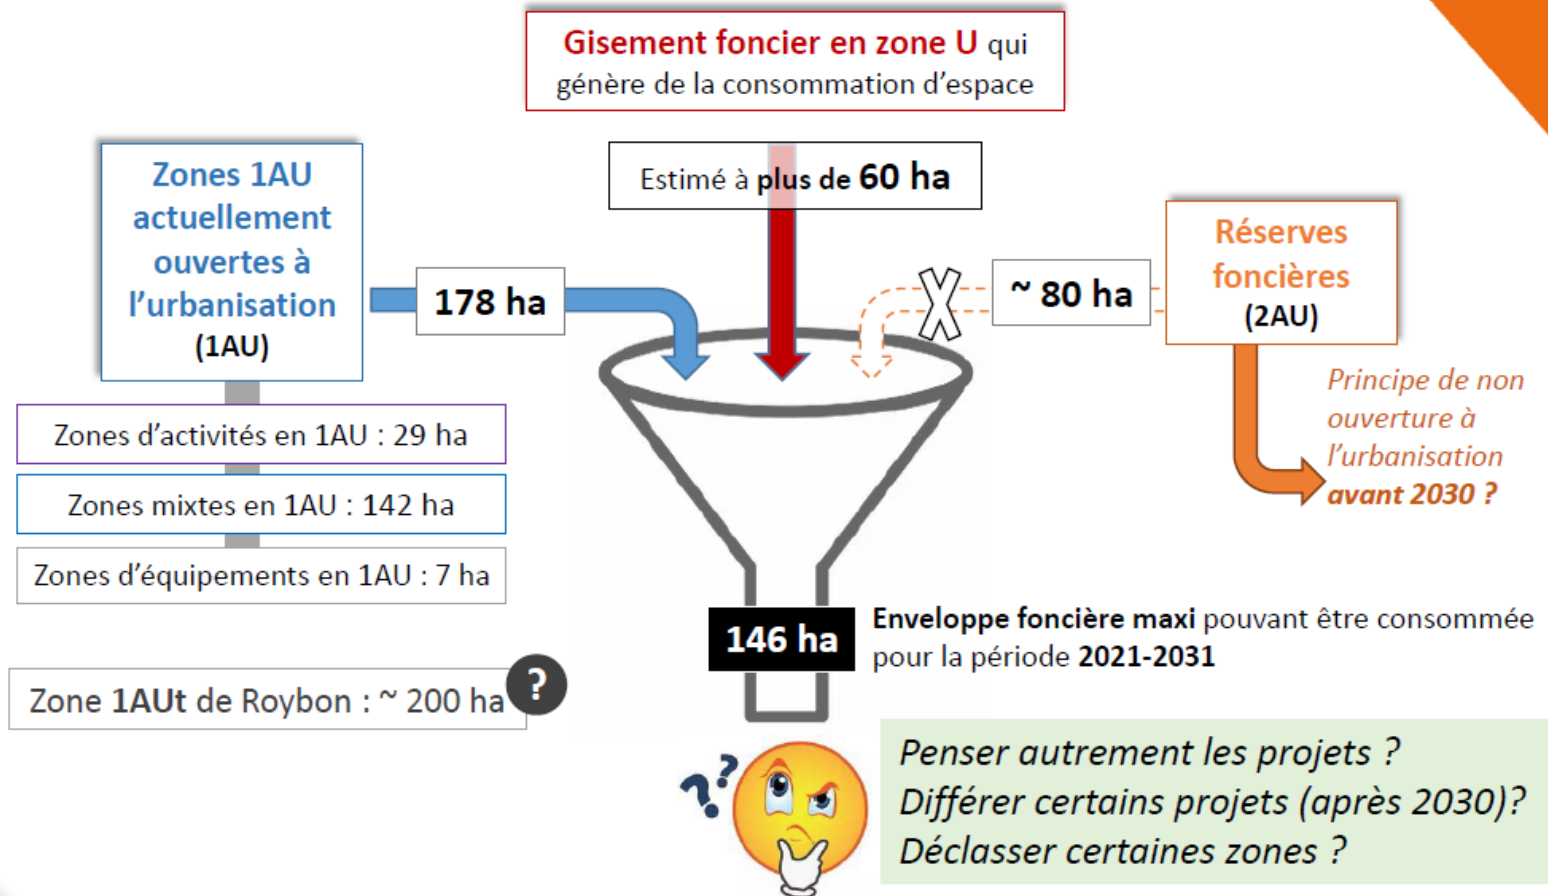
Gisement foncier en zone U qui génère de la consommation d'espace

Zones 1AU actuellement ouvertes à l'urbanisation (1AU)

178 ha

Estimé à plus de 60 ha

~ 80 ha

Réserves foncières (2AU)

Principe de non ouverture à l'urbanisation avant 2030 ?

Zones d'activités en 1AU : 29 ha

Zones mixtes en 1AU : 142 ha

Zones d'équipements en 1AU : 7 ha

146 ha

Enveloppe foncière maxi pouvant être consommée pour la période 2021-2031

Zone 1AUt de Roybon : ~ 200 ha

?

Penser autrement les projets ?
Différer certains projets (après 2030)?
Déclasser certaines zones ?